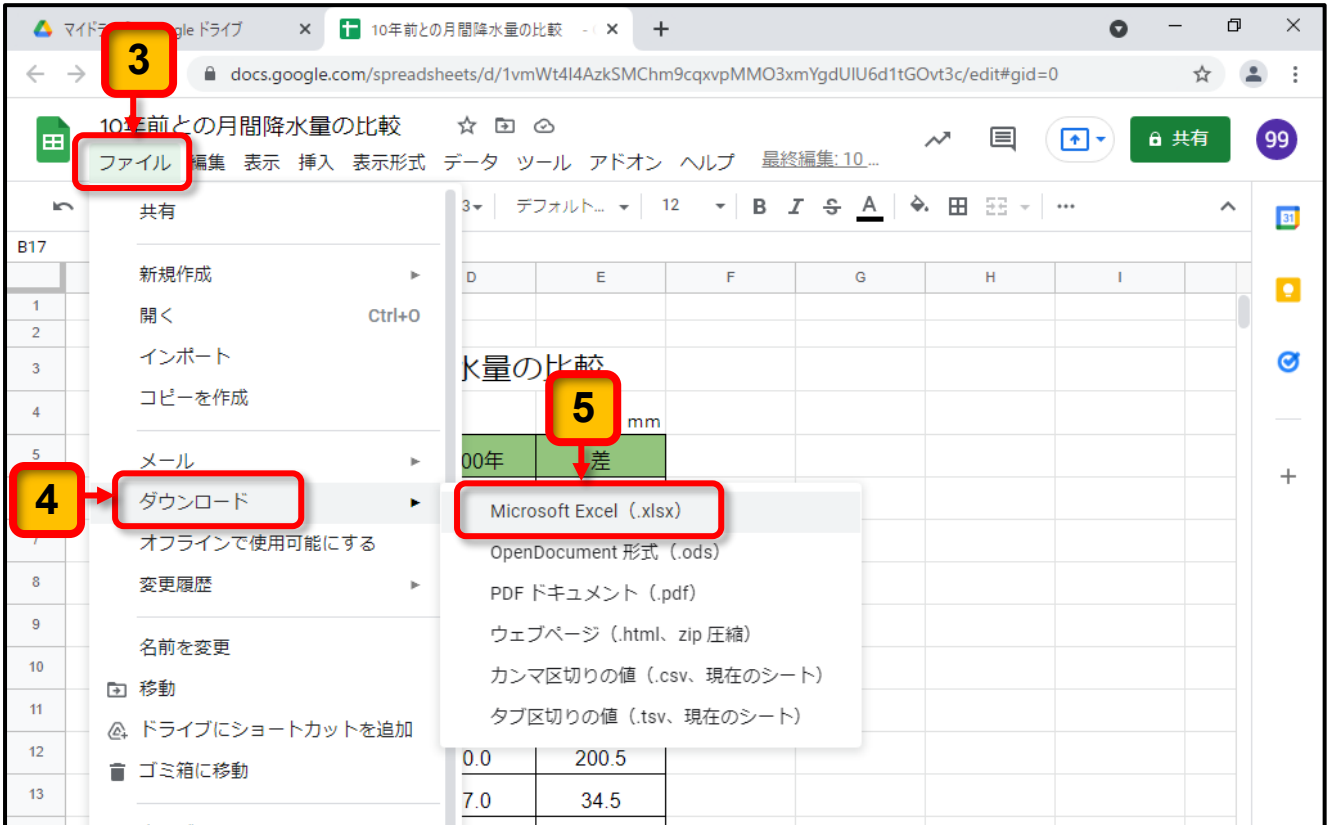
マイドラ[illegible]gle ドライブ
10年前との月間降水量の比較
docs.google.com/spreadsheets/d/1vmWt4I4AzkSMChm9cqxvpMMO3xmYgdUlU6d1tGOvt3c/edit#gid=0

3

10年前との月間降水量の比較

ファイル 編集 表示 挿入 表示形式 データ ツール アドオン ヘルプ 最終編集: 10 ...

共有

99

B17

デフォルト... 12 B I S A

共有

新規作成

開く Ctrl+O

インポート

コピーを作成

メール

4

ダウンロード

オフラインで使用可能にする

変更履歴

名前を変更

移動

ドライブにショートカットを追加

ゴミ箱に移動

D E F G H I

水量の比較

5

mm

00年 差

Microsoft Excel (.xlsx)

OpenDocument 形式 (.ods)

PDF ドキュメント (.pdf)

ウェブページ (.html、zip 圧縮)

カンマ区切りの値 (.csv、現在のシート)

タブ区切りの値 (.tsv、現在のシート)

0.0 200.5

7.0 34.5

1
2
3
4
5
7
8
9
10
11
12
13